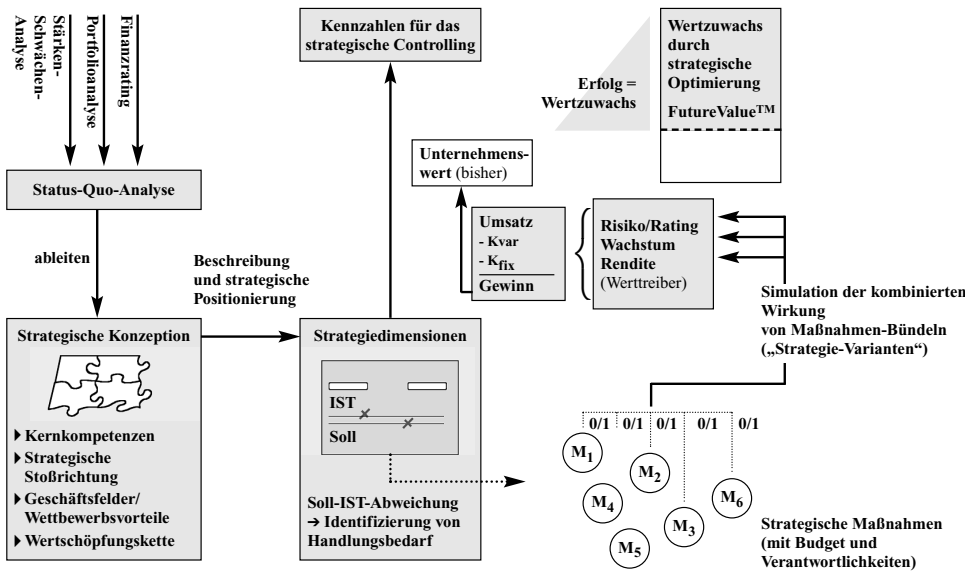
Stärken-Schwächen-Analyse

Portfolioanalyse

Finanzrating

Status-Quo-Analyse

ableiten

Kennzahlen für das strategische Controlling

Erfolg = Wertzuwachs

Wertzuwachs durch strategische Optimierung

FutureValue$^{TM}$

Unternehmenswert (bisher)

Umsatz
- Kvar
- $K_{fix}$
Gewinn

Risiko/Rating
Wachstum
Rendite
(Werttreiber)

Beschreibung und strategische Positionierung

Simulation der kombinierten Wirkung von Maßnahmen-Bündeln („Strategie-Varianten")

Strategische Konzeption

Kernkompetenzen
Strategische Stoßrichtung
Geschäftsfelder/ Wettbewerbsvorteile
Wertschöpfungskette

Strategiedimensionen

IST
Soll

Soll-IST-Abweichung
➔ Identifizierung von Handlungsbedarf

0/1 0/1 0/1 0/1 0/1

$M_1$ $M_2$ $M_4$ $M_6$ $M_3$ $M_5$

Strategische Maßnahmen (mit Budget und Verantwortlichkeiten)